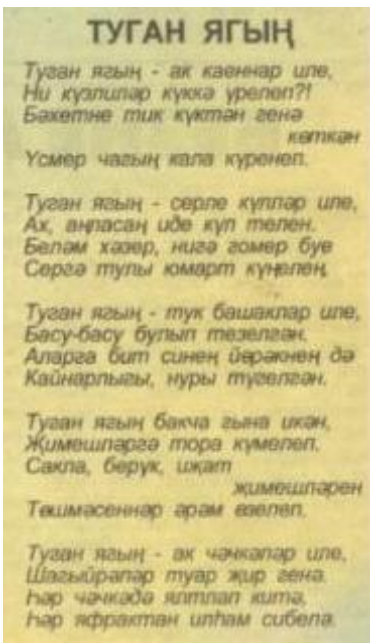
ТУГАН ЯГЫҢ

Туган ягың - ак каеннар иде,
Ни күзлләр күккә үрелеп?!
Бәхетне тик күктән генә
көткән
Үсмер чагың кала күренеп.

Туган ягың - серле күлләр иде,
Ах, аңласаң иде күп телән.
Беләм хәзер, нигә гомер буе
Серлә тулы юмарт күңелең.

Туган ягың - тук башаклар иде,
Басу-басу булып тезелгән.
Аларга бит синең йөрәгеңнең дә
Кайнарлыгы, нуры түгелгән.

Туган ягың бакча гына икән,
Җимешләргә тора күмелеп.
Сакла, беркү, иҗат
җимешләрен
Тәшмәсеннәр әрәм әзелеп.

Туган ягың - ак чәчкәләр иде,
Шагыйрәләр туар җир гена.
Һәр чәчкәдә ялтлап китә,
Һәр яфрактан илһам сибелә.